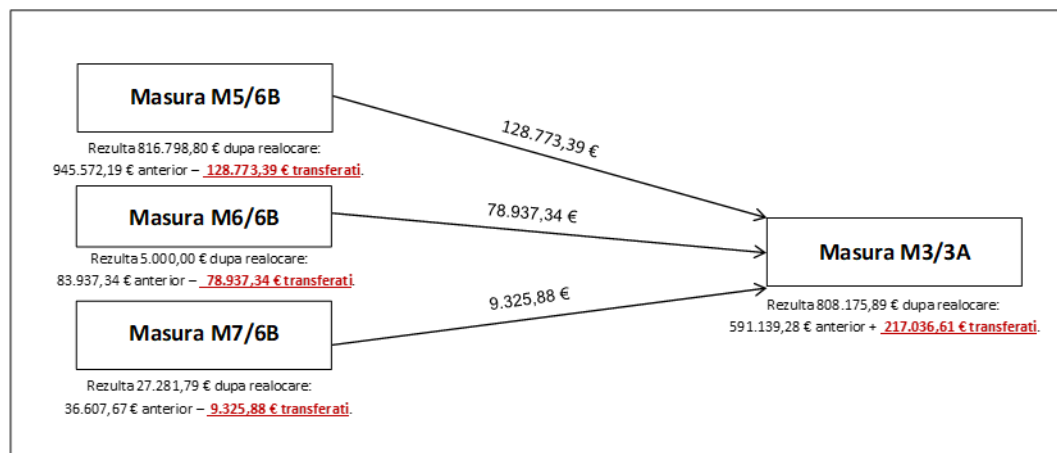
Masura M5/6B

Rezulta 816.798,80 € dupa realocare:
945.572,19 € anterior – 128.773,39 € transferati.

128.773,39 €

Masura M6/6B

Rezulta 5.000,00 € dupa realocare:
83.937,34 € anterior – 78.937,34 € transferati.

78.937,34 €

Masura M7/6B

Rezulta 27.281,79 € dupa realocare:
36.607,67 € anterior – 9.325,88 € transferati.

9.325,88 €

Masura M3/3A

Rezulta 808.175,89 € dupa realocare:
591.139,28 € anterior + 217.036,61 € transferati.